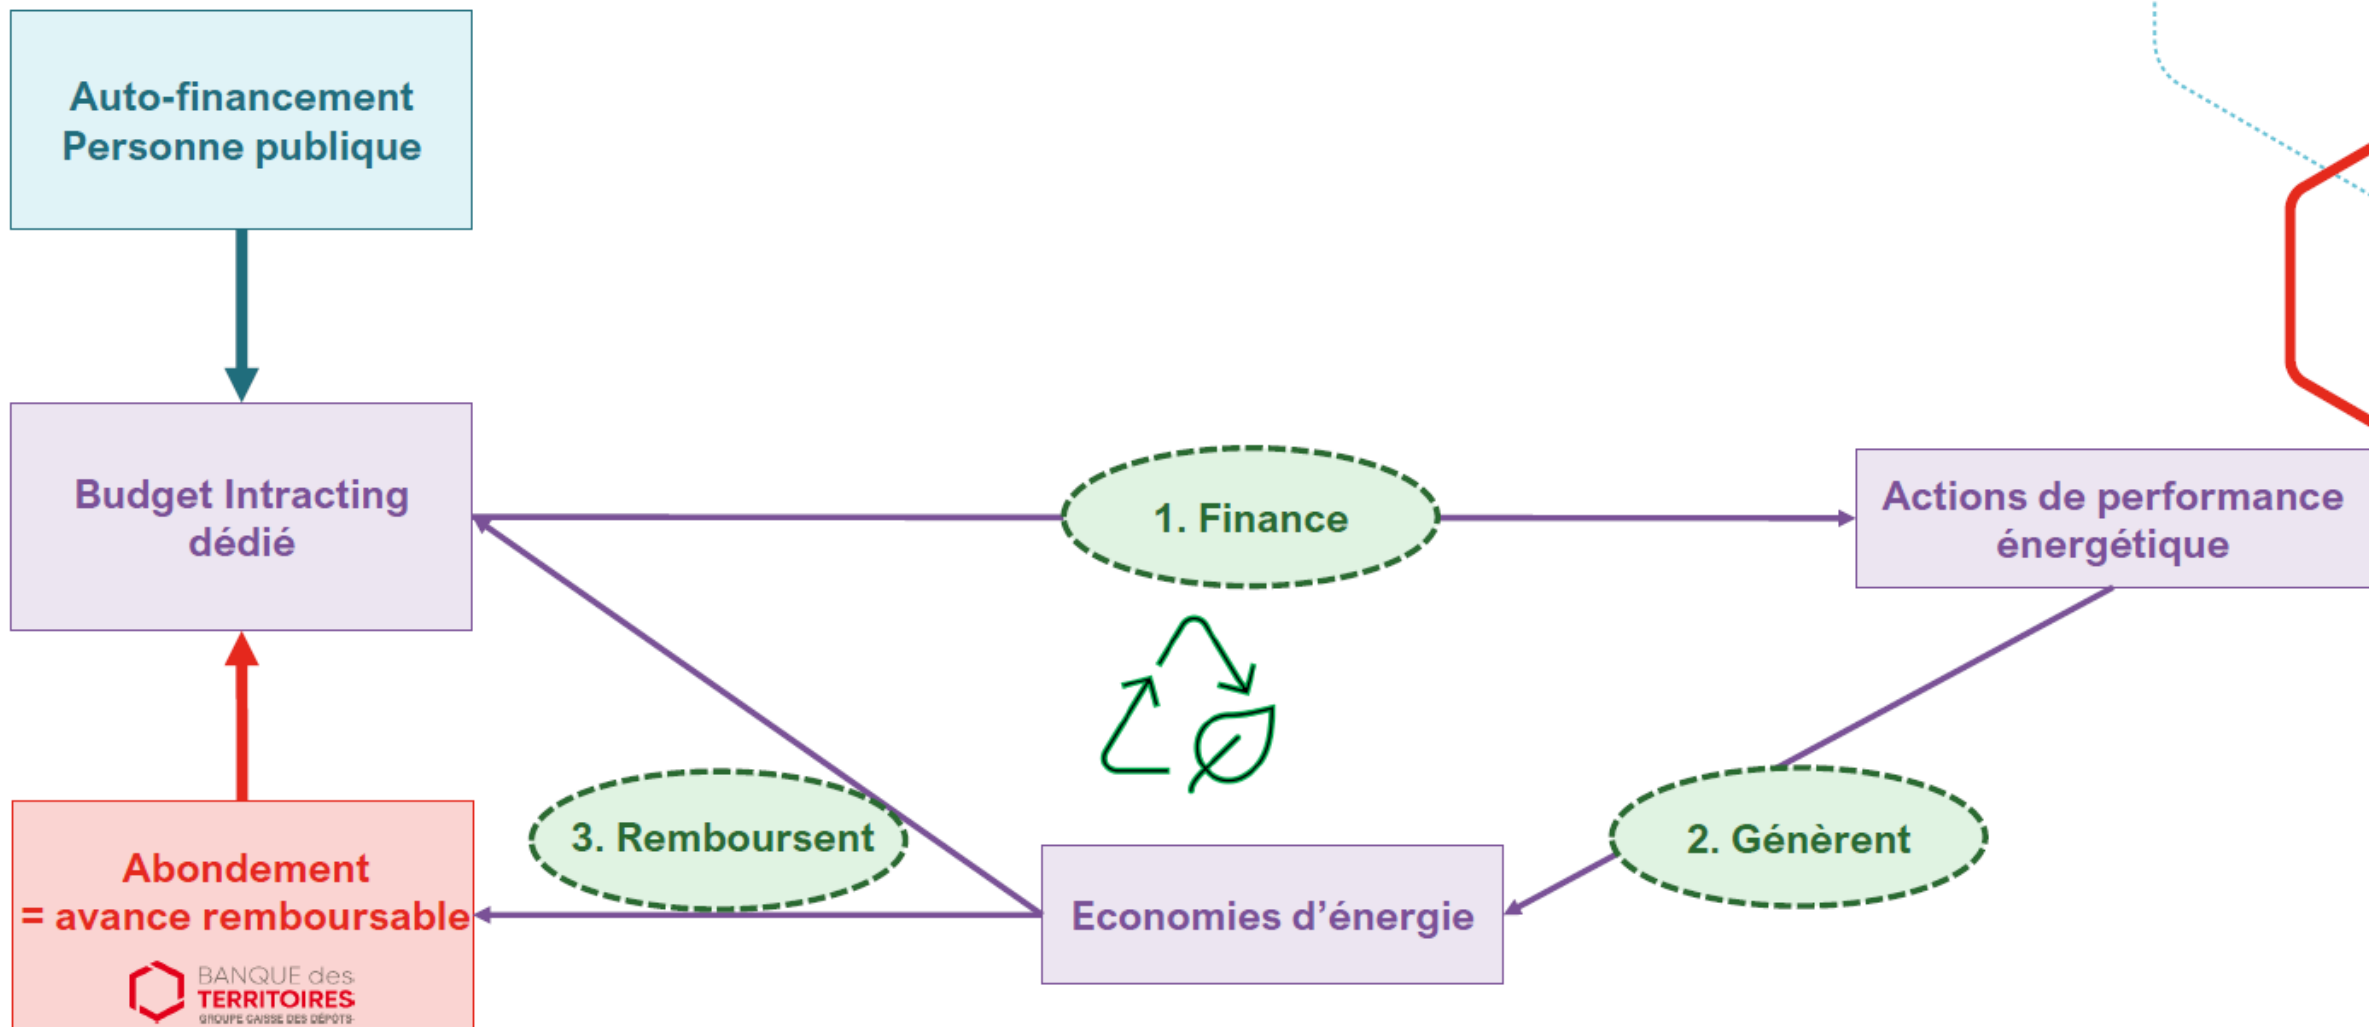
Auto-financement
Personne publique

Budget Intracting dédié

1. Finance

Actions de performance énergétique

2. Génèrent

Economies d'énergie

3. Remboursent

Abondement
= avance remboursable

BANQUE des TERRITOIRES
GROUPE CAISSE DES DÉPÔTS